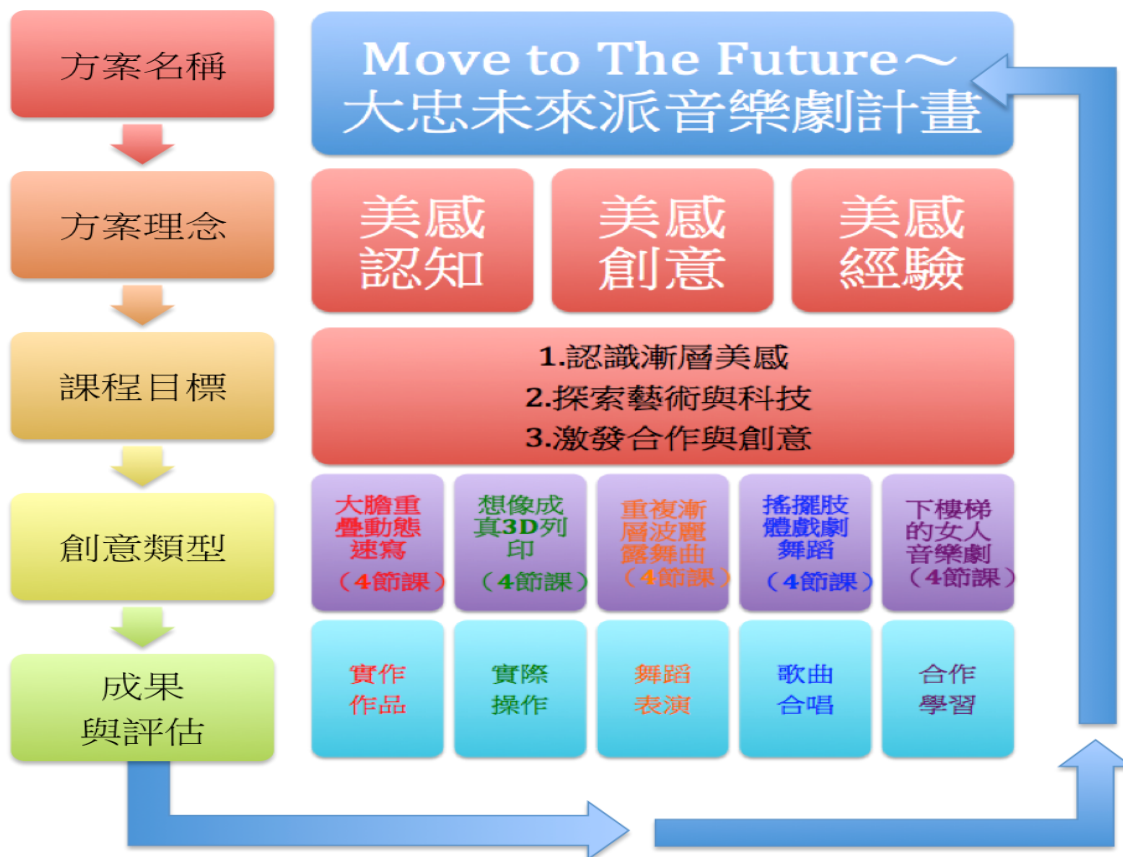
方案名稱

方案理念

課程目標

創意類型

成果
與評估

Move to The Future～
大忠未來派音樂劇計畫

美感
認知

美感
創意

美感
經驗

1.認識漸層美感
2.探索藝術與科技
3.激發合作與創意

大膽重疊動態速寫
（4節課）

想像成真3D列印
（4節課）

重複漸層波麗露舞曲
（4節課）

搖擺肢體戲劇舞蹈
（4節課）

下樓梯的女人音樂劇
（4節課）

實作
作品

實際
操作

舞蹈
表演

歌曲
合唱

合作
學習